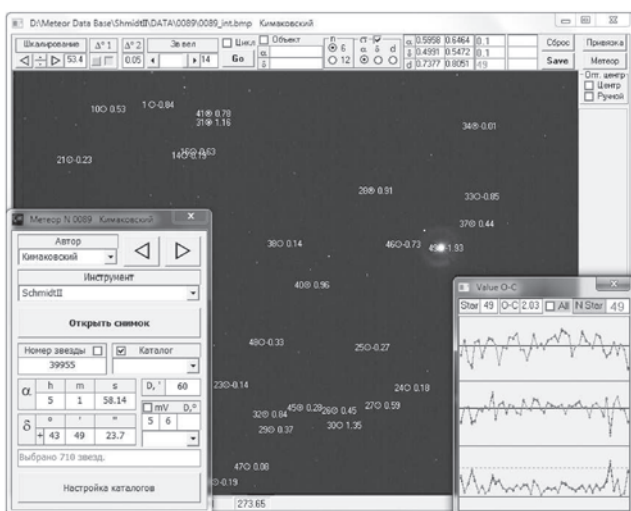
D:\Meteor Data Base\SchmidtII\DATA\0089\0089_int.bmp Кимаковский

Шкалирование
53.4
Δ° 1
Δ° 2
0.05
Зв вел
14
Цикл
Go
Объект
α
δ
n
6
12
α δ d
α 0.5958 0.6464 0.1
δ 0.4991 0.5472 0.1
d 0.7377 0.8051 49
Сброс
Save
Привязка
Метеор
Отт. центр
Центр
Ручной

10O 0.53
1O-0.84
41⊗ 0.78
21⊗ 1.16
34⊗-0.01
21O-0.23
14O 0.63
16O 0.63
28⊗ 0.91
33O-0.05
37O 0.44
38O 0.14
46O-0.73
43⊗ 1.93
40⊗ 0.96
48O-0.33
25O-0.27
23O-0.14
24O 0.18
32⊗ 0.84
45⊗ 0.28
26⊗ 0.45
27O 0.59
29O 0.37
30O 1.35
47O 0.08
-0.19
273.65

Метеор N 0089 Кимаковский
Автор
Кимаковский
Инструмент
SchmidtII
Открыть снимок
Номер звезды
Каталог
39955
α
h m s
5 1 58.14
D, ' 60
δ
° ' "
+ 43 49 23.7
mV D,°
5 6
Выбрано 710 звезд.
Настройка каталогов

Value O-C
Star 49 O-C 2.03 All N Star 49